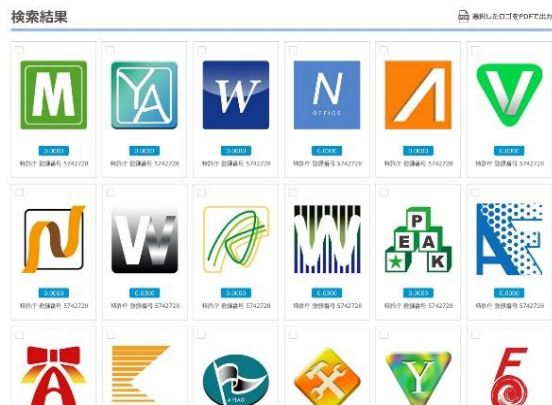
検索結果

選択したロゴをPDFで出力

M
3.0000
特許庁 登録番号 5742728

YA
3.0000
特許庁 登録番号 5742728

W
3.0000
特許庁 登録番号 5742728

N
OFFICE
6.0000
特許庁 登録番号 5742728

3.0000
特許庁 登録番号 5742728

6.0000
特許庁 登録番号 5742728

3.0000
特許庁 登録番号 5742728

W
6.0000
特許庁 登録番号 5742728

3.0000
特許庁 登録番号 5742728

6.0000
特許庁 登録番号 5742728

P
E
A
K
3.0000
特許庁 登録番号 5742728

6.0000
特許庁 登録番号 5742728

A
A-TEAM
Y